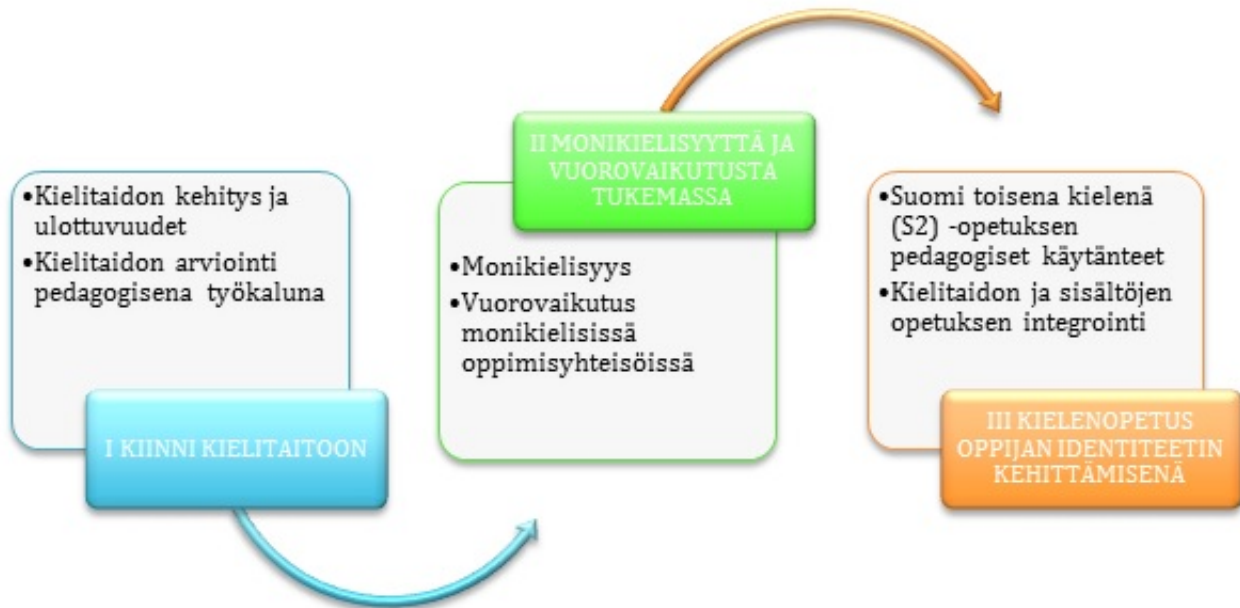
•Kielitaidon kehitys ja ulottuvuudet
•Kielitaidon arviointi pedagogisena työkaluna

I KIINNI KIELITAITOON

II MONIKIELISYYTTÄ JA VUOROVAIKUTUSTA TUKEMASSA

•Monikielisyys
•Vuorovaikutus monikielisissä oppimisyhteisöissä

•Suomi toisena kielenä (S2) -opetuksen pedagogiset käytänteet
•Kielitaidon ja sisältöjen opetuksen integrointi

III KIELENOPETUS OPPIJAN IDENTITEETIN KEHITTÄMISENÄ